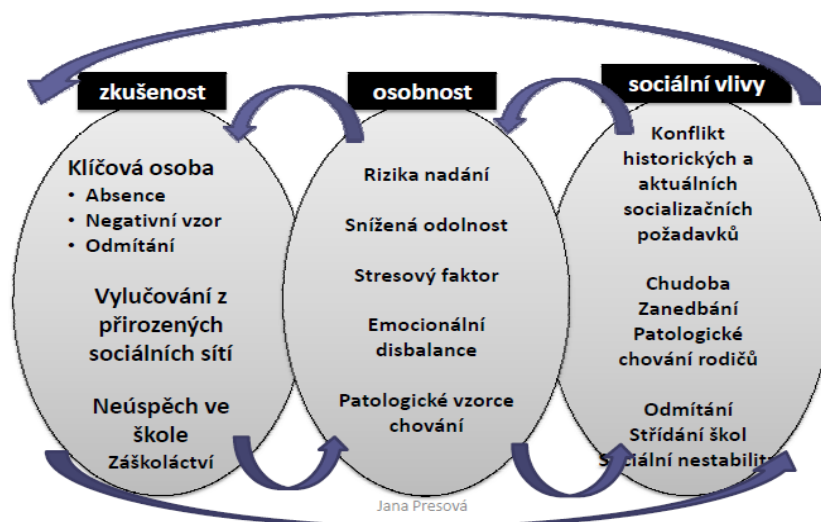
zkušenost

Klíčová osoba
• Absence
• Negativní vzor
• Odmítání

Vylučování z přirozených sociálních sítí

Neúspěch ve škole
Záškoláctví

osobnost

Rizika nadání

Snížená odolnost

Stresový faktor

Emocionální disbalance

Patologické vzorce chování

sociální vlivy

Konflikt historických a aktuálních socializačních požadavků

Chudoba
Zanedbání
Patologické chování rodičů

Odmítání
Střídání škol
Sociální nestability

Jana Presová